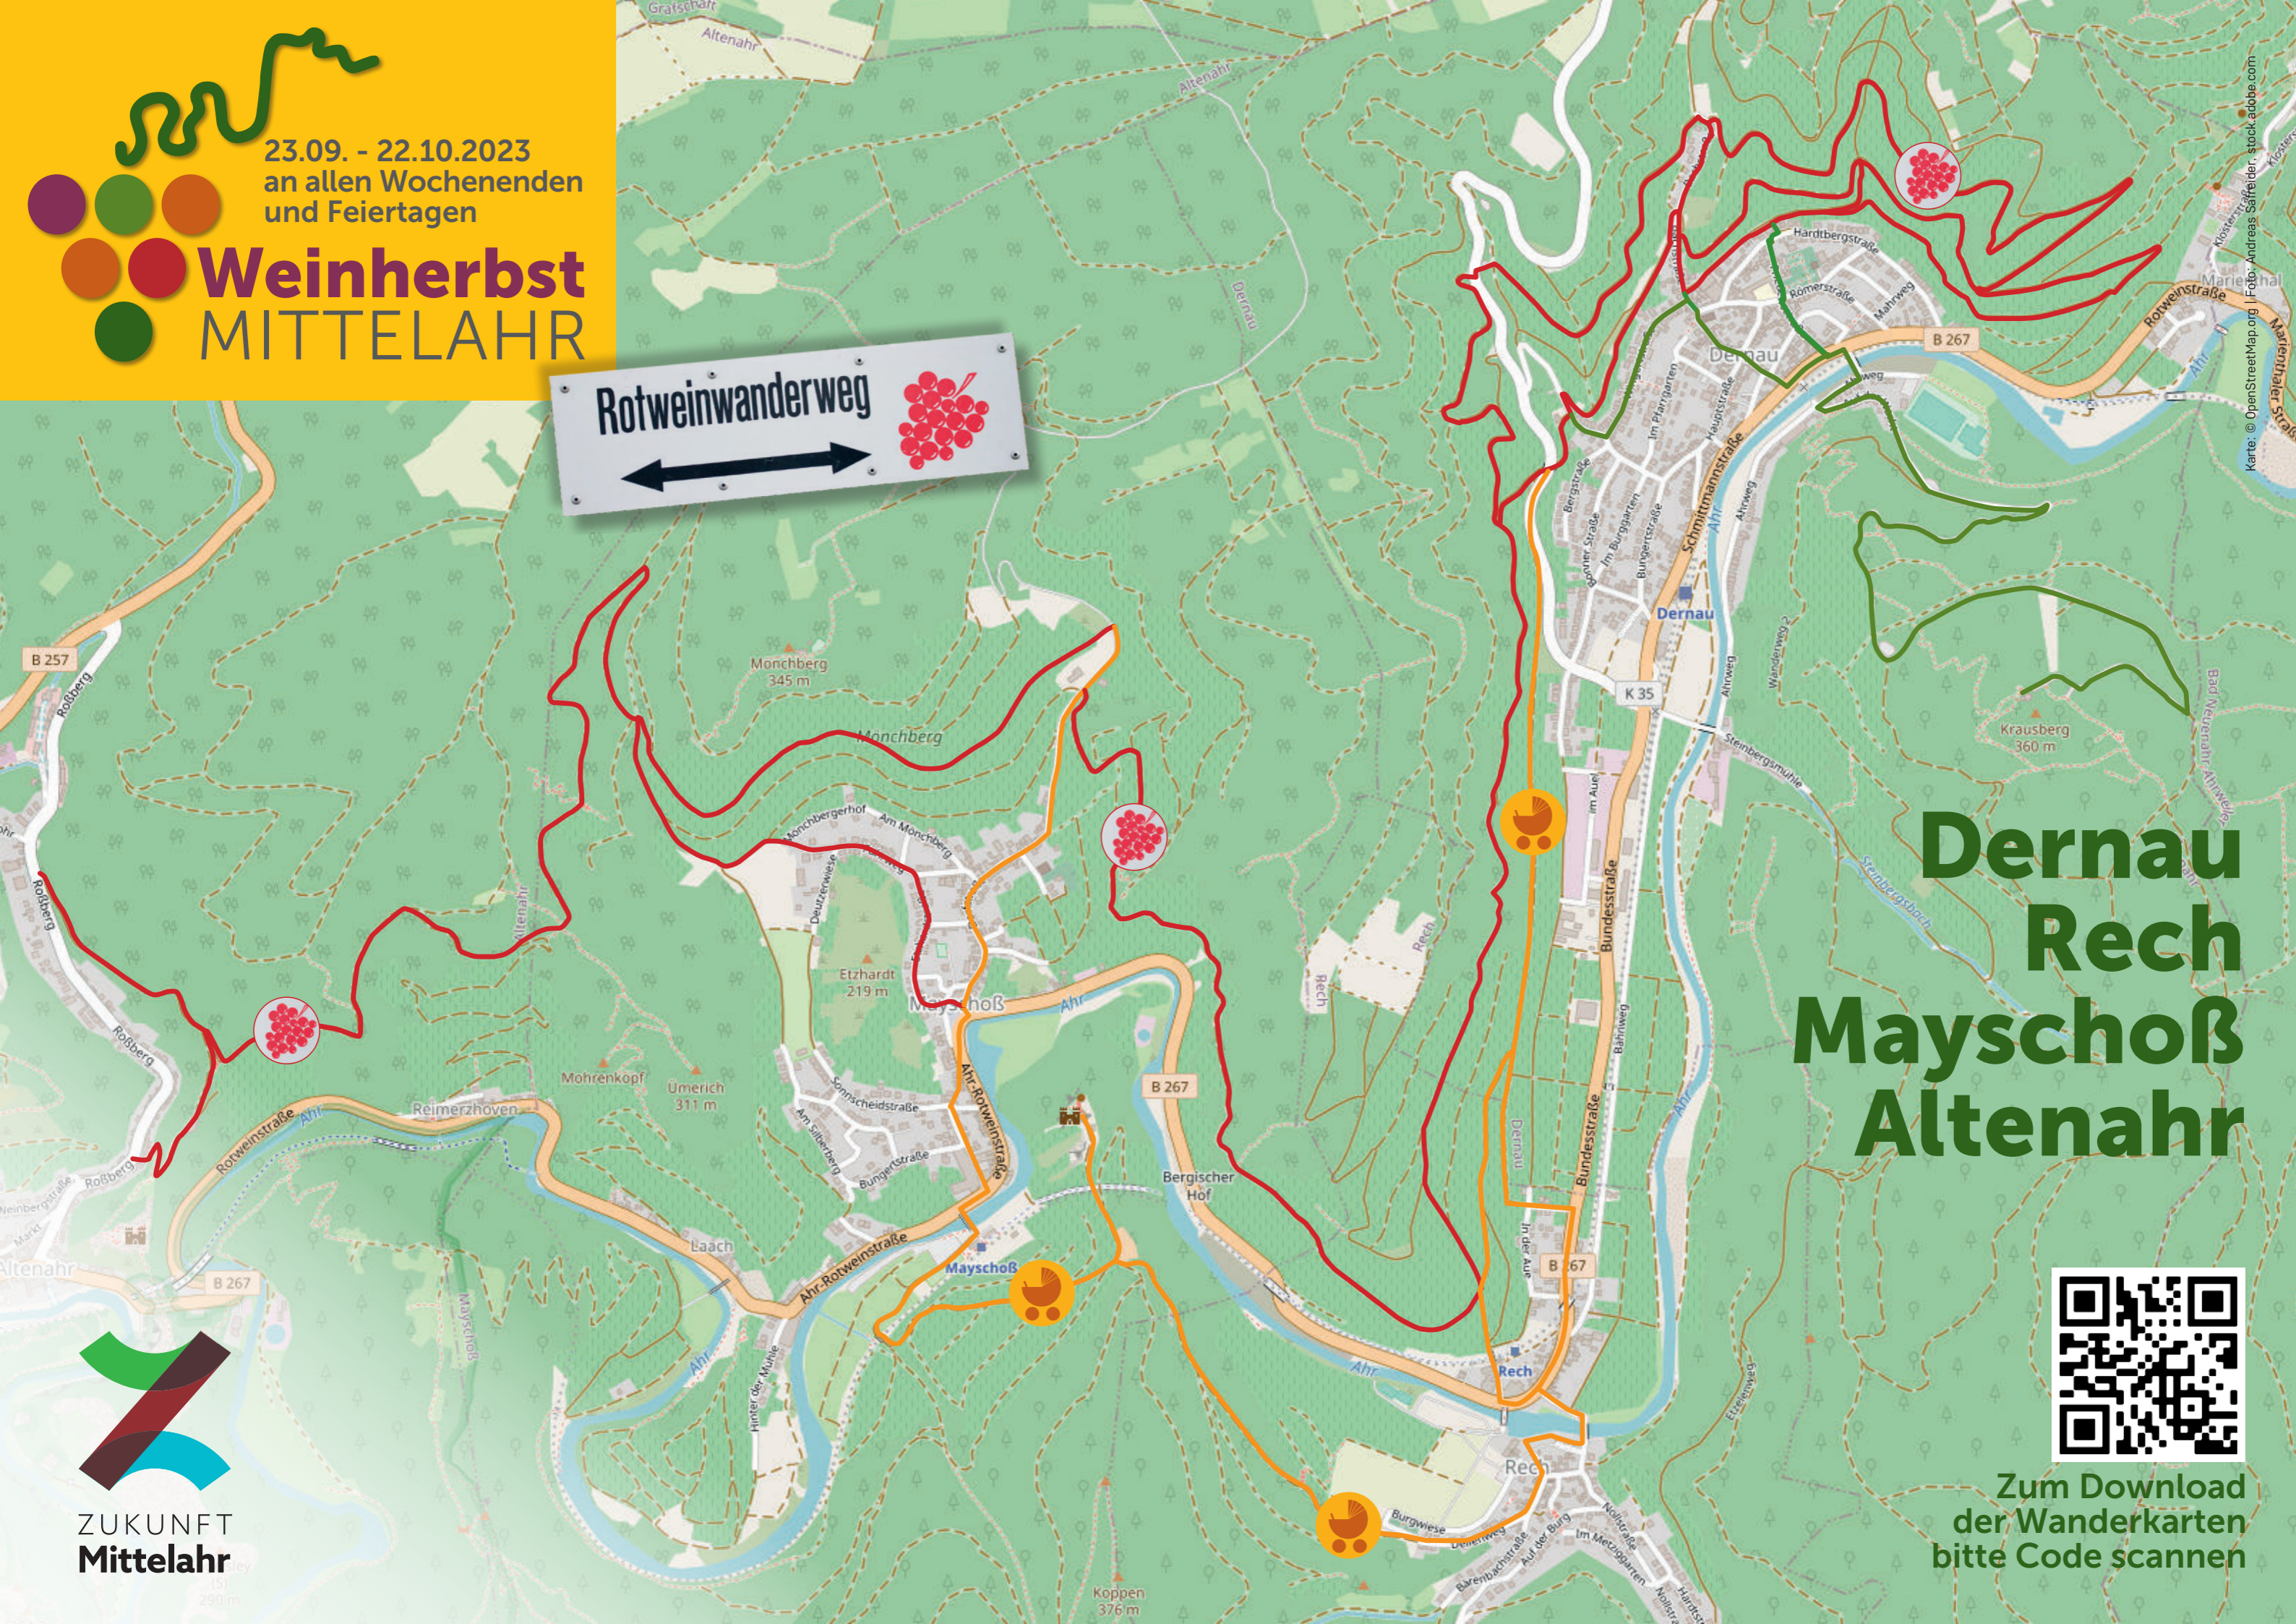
23.09. - 22.10.2023
an allen Wochenenden
und Feiertagen

Weinherbst
MITTELAHR

Rotweinwanderweg

Dernau
Rech
Mayschoß
Altenahr

Zum Download
der Wanderkarten
bitte Code scannen

ZUKUNFT
Mittelahr

Karte: © OpenStreetMap.org | Foto: Andreas Saffreider, stock.adobe.com

Grafschaft
Altenahr
Altenahr
Dernau
Monchberg
345 m
Monchberg
Mönchbergerhof
Am Mönchberg
Deutzerwiese
Etzhardt
219 m
Mayschoß
Ahr
B 267
B 257
Roßberg
Roßberg
Roßberg
Roßberg
Mohrenkopf
Umerich
311 m
Reimerzhoven
Rotweinstraße
Ahr
Laach
Ahr-Rotweinstraße
Ahr-Rotweinstraße
Sonnscheidstraße
Am Silberberg
Bungertstraße
Mayschoß
Bergischer
Hof
Hinter der Mühle
Ahr
Altenahr
B 267
Mayschoß
Koppen
376 m
Rech
Rech
Dernau
In der Aue
B 267
Bundesstraße
Bundesstraße
Bahnweg
Rech
Ahr
Rech
Burgwiese
Dellenweg
Bärenbachstraße
Auf der Burg
Nollstraße
Im Metzgarten
Hardtstraße
Im Auel
K 35
Steinbergsmühle
Steinbergsbach
Krausberg
360 m
Ahrweg
Ahrweg
Wanderweg 2
Dernau
Schmittmannstraße
Bergstraße
Bonner Straße
Im Burggarten
Bungertstraße
Im Pfarrgarten
Hauptstraße
Dernau
Hardtbergstraße
Römerstraße
Mahrweg
B 267
Rotweinstraße
Marienthal
Marienthaler Straße
Klosterstraße
Bad Neuenahr-Ahrweiler
Etzelenweg